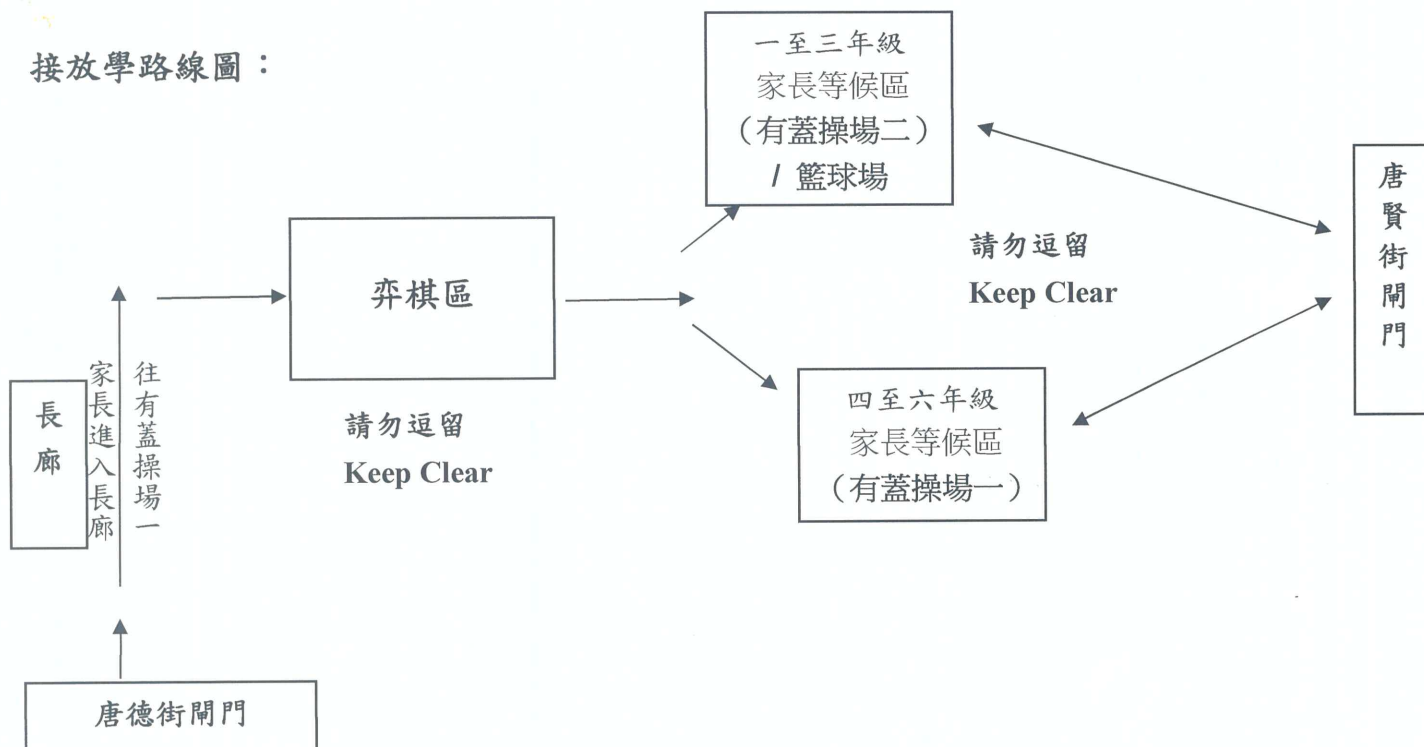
接放學路線圖：

一至三年級
家長等候區
（有蓋操場二）
/ 籃球場

唐賢街閘門

請勿逗留
Keep Clear

弈棋區

長廊

家長進入長廊

往有蓋操場一

請勿逗留
Keep Clear

四至六年級
家長等候區
（有蓋操場一）

唐德街閘門